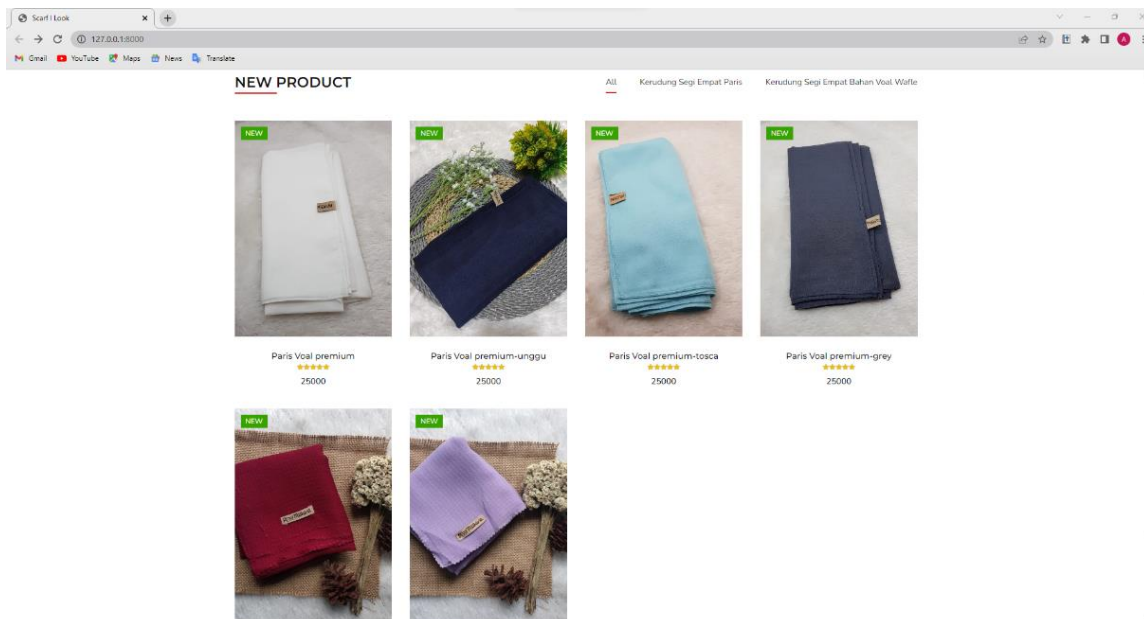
Scarf I Look

127.0.0.1:8000

Gmail YouTube Maps News Translate

NEW PRODUCT

All Kerudung Segi Empat Paris Kerudung Segi Empat Bahan Voal Waffle

NEW

Paris Voal premium
25000

NEW

Paris Voal premium-unggu
25000

NEW

Paris Voal premium-tosca
25000

NEW

Paris Voal premium-grey
25000

NEW

NEW